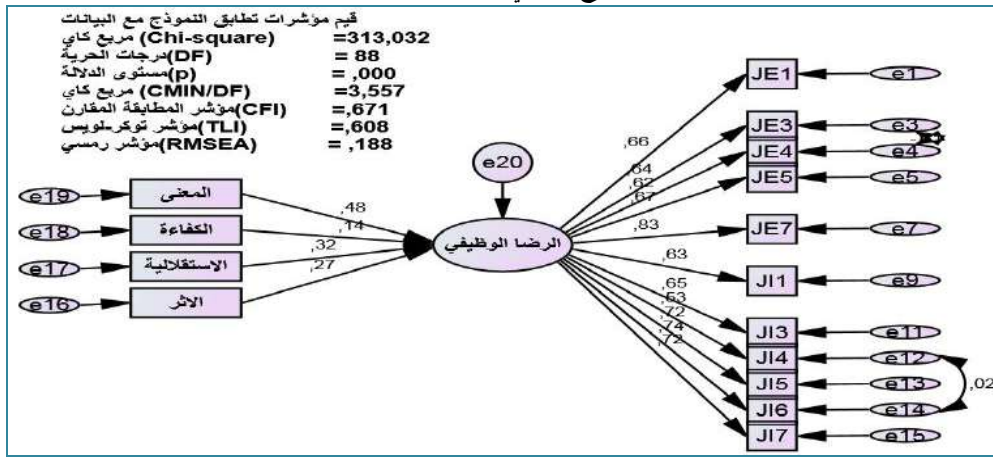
قيم مؤشرات تطابق النموذج مع البيانات
(Chi-square) مربع كاي =313,032
(DF)درجات الحرية = 88
(p)مستوى الدلالة = ,000
(CMIN/DF) مربع كاي =3,557
(CFI)مؤشر المطابقة المقارن =,671
(TLI)مؤشر توكر-لويس =,608
(RMSEA)مؤشر رمسي = ,188

e20
e19 المعنى
e18 الكفاءة
e17 الاستقلالية
e16 الاثر
,48
,14
,32
,27
الرضا الوظيفي
,66
,64
,62
,67
,83
,63
,65
,63
,72
,74
,72
JE1 e1
JE3 e3
JE4 e4
JE5 e5
JE7 e7
JI1 e9
JI3 e11
JI4 e12
JI5 e13
JI6 e14
JI7 e15
,02